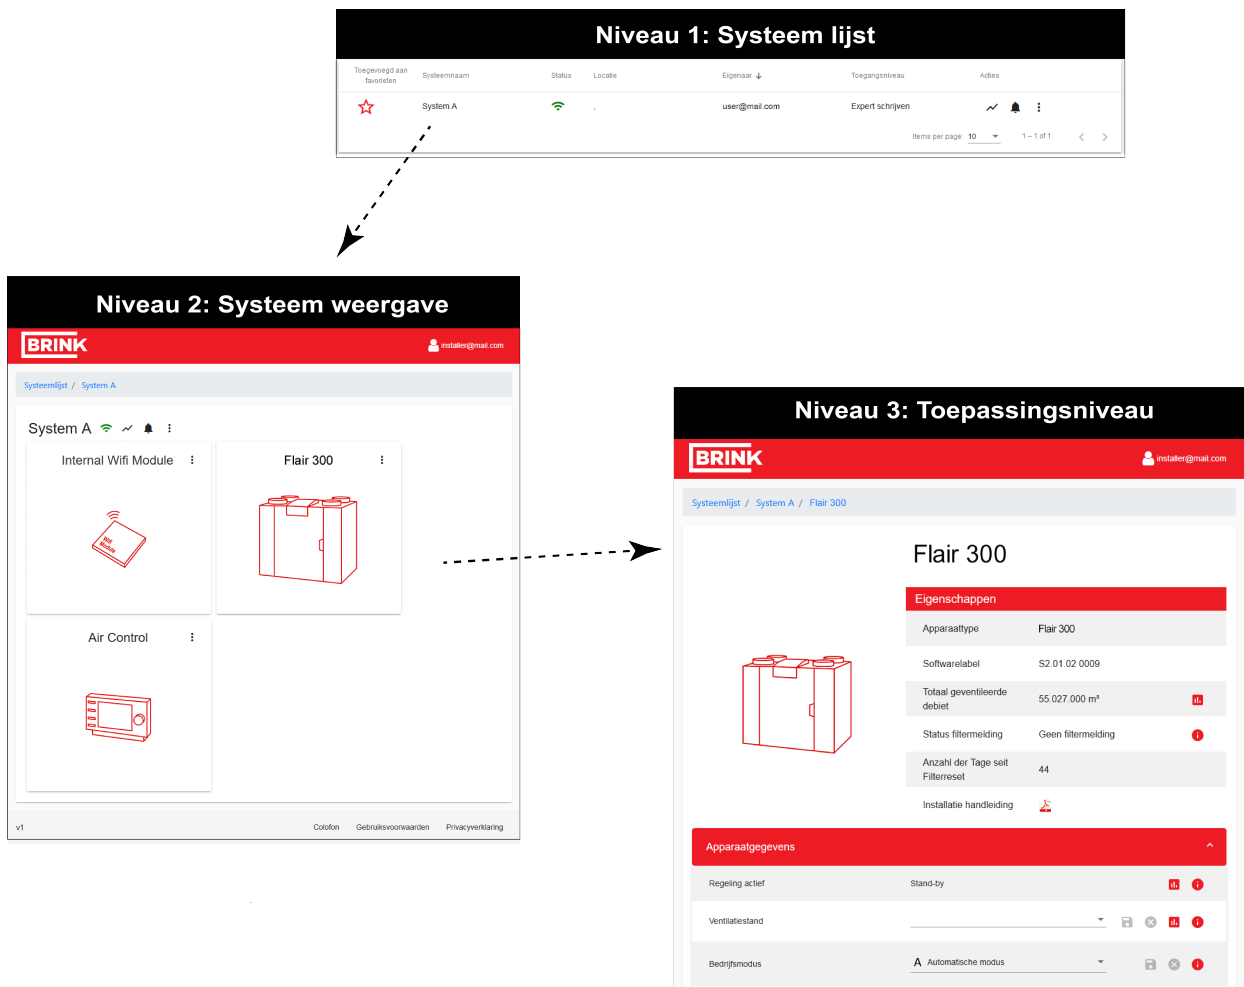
Niveau 1: Systeem lijst

| Toegevoegd aan favorieten | Systeemnaam | Status | Locatie | Eigenaar ↓ | Toegangsniveau | Acties |
|---|---|---|---|---|---|---|
| ☆ | System A | | , | user@mail.com | Expert schrijven | |

Items per page: 10 1 – 1 of 1

Niveau 2: Systeem weergave

BRINK installer@mail.com

Systeemlijst / System A

System A

Internal Wifi Module

Wifi Module

Flair 300

Air Control

v1 Colofon Gebruiksvoorwaarden Privacyverklaring

Niveau 3: Toepassingsniveau

BRINK installer@mail.com

Systeemlijst / System A / Flair 300

Flair 300

Eigenschappen

| | |
|---|---|
| Apparaattype | Flair 300 |
| Softwarelabel | S2.01.02 0009 |
| Totaal geventileerde debiet | 55.027.000 m³ |
| Status filtermelding | Geen filtermelding |
| Anzahl der Tage seit Filterreset | 44 |
| Installatie handleiding | |

Apparaatgegevens

| | |
|---|---|
| Regeling actief | Stand-by |
| Ventilatiestand | |
| Bedrijfsmodus | A Automatische modus |